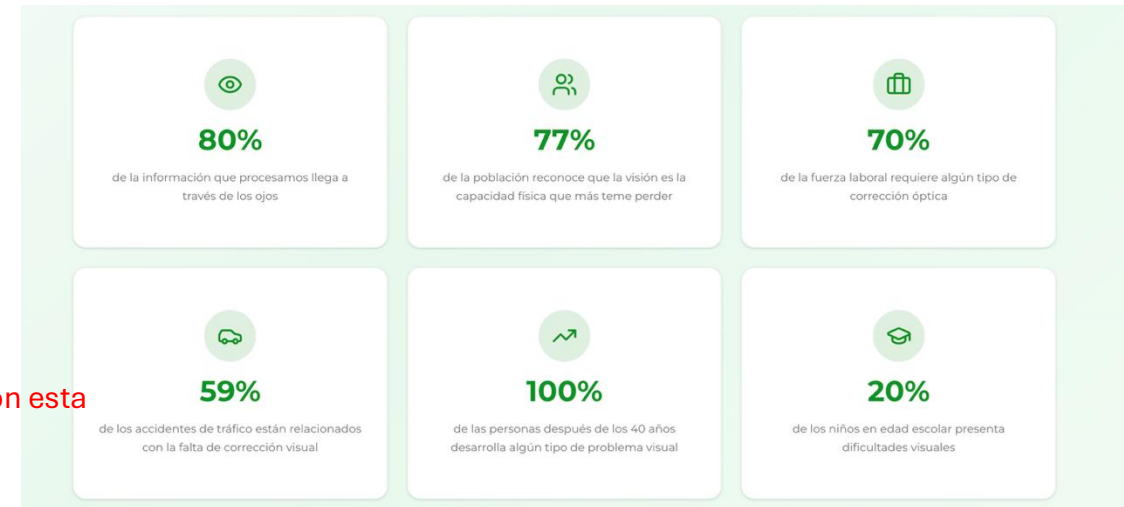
80%

de la información que procesamos llega a través de los ojos

77%

de la población reconoce que la visión es la capacidad física que más teme perder

70%

de la fuerza laboral requiere algún tipo de corrección óptica

on esta

59%

de los accidentes de tráfico están relacionados con la falta de corrección visual

100%

de las personas después de los 40 años desarrolla algún tipo de problema visual

20%

de los niños en edad escolar presenta dificultades visuales